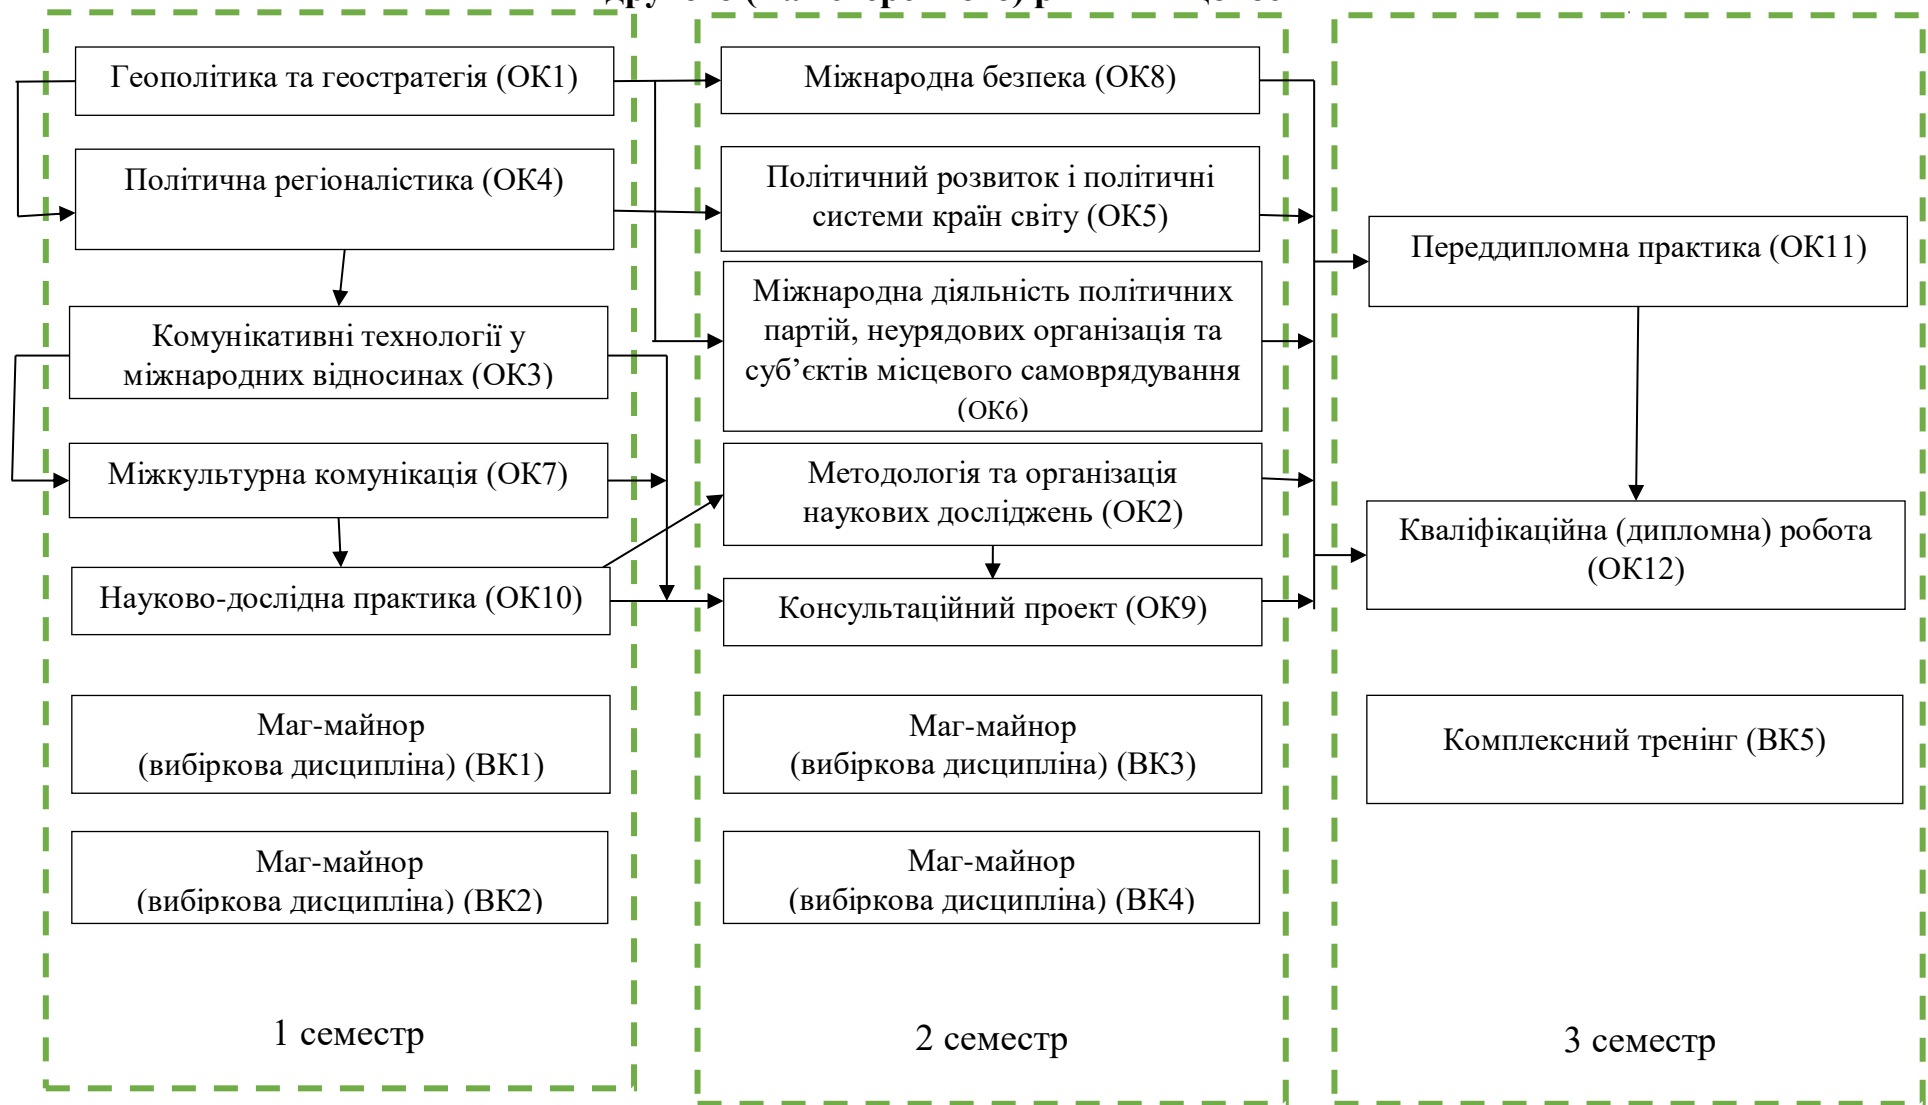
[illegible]

Геополітика та геостратегія (ОК1)

Політична регіоналістика (ОК4)

Комунікативні технології у міжнародних відносинах (ОК3)

Міжкультурна комунікація (ОК7)

Науково-дослідна практика (ОК10)

Маг-майнор (вибіркова дисципліна) (ВК1)

Маг-майнор (вибіркова дисципліна) (ВК2)

1 семестр

Міжнародна безпека (ОК8)

Політичний розвиток і політичні системи країн світу (ОК5)

Міжнародна діяльність політичних партій, неурядових організація та суб’єктів місцевого самоврядування (ОК6)

Методологія та організація наукових досліджень (ОК2)

Консультаційний проект (ОК9)

Маг-майнор (вибіркова дисципліна) (ВК3)

Маг-майнор (вибіркова дисципліна) (ВК4)

2 семестр

Переддипломна практика (ОК11)

Кваліфікаційна (дипломна) робота (ОК12)

Комплексний тренінг (ВК5)

3 семестр